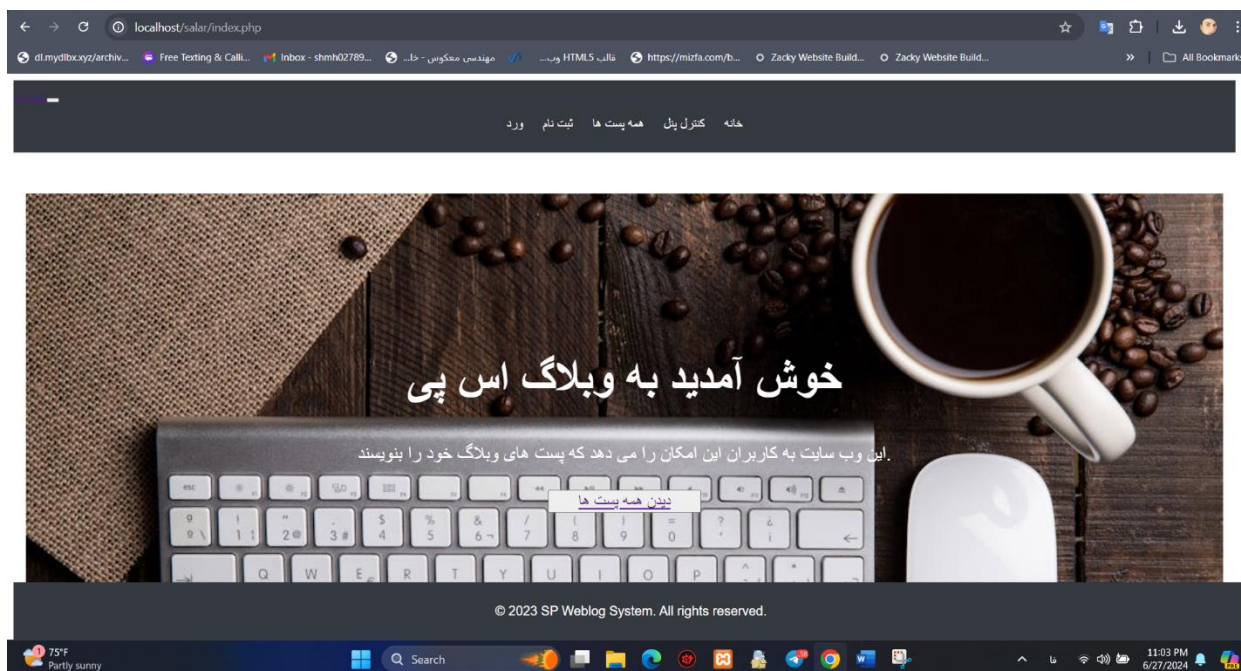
localhost/salar/index.php

dl.mydlbx.xyz/archiv... Free Texting & Calli... Inbox - shmh02789... مهندسی معکوس - خا... قالب HTML5 وب... https://mizfa.com/b... Zacky Website Build... Zacky Website Build... All Bookmarks

خانه کنترل پنل همه پست ها ثبت نام ورد

خوش آمدید به وبلاگ اس پی

.این وب سایت به کاربران این امکان را می دهد که پست های وبلاگ خود را بنویسند

دیدن همه پست ها

© 2023 SP Weblog System. All rights reserved.

75°F Partly sunny

Search

11:03 PM 6/27/2024